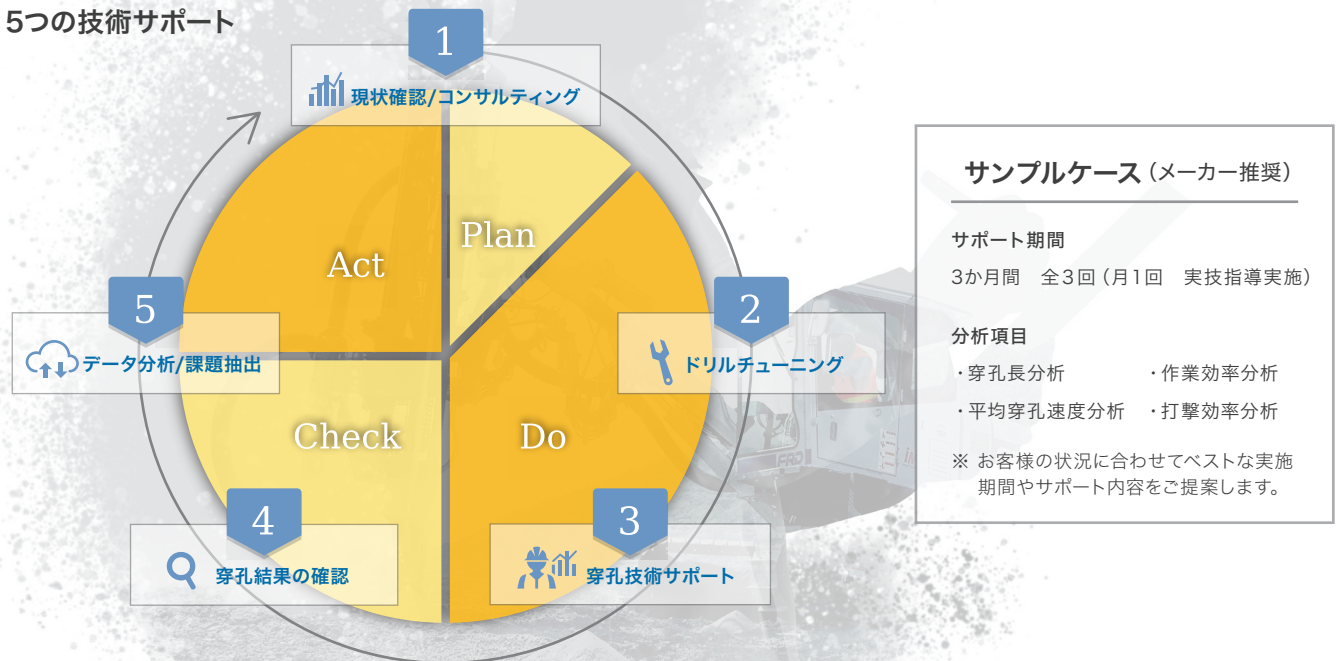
5つの技術サポート

1
現状確認/コンサルティング

Plan

2
ドリルチューニング

Do

3
穿孔技術サポート

Check

4
穿孔結果の確認

Act

5
データ分析/課題抽出

サンプルケース（メーカー推奨）

サポート期間
3か月間　全3回（月1回　実技指導実施）

分析項目
・穿孔長分析
・作業効率分析
・平均穿孔速度分析
・打撃効率分析

※ お客様の状況に合わせてベストな実施期間やサポート内容をご提案します。